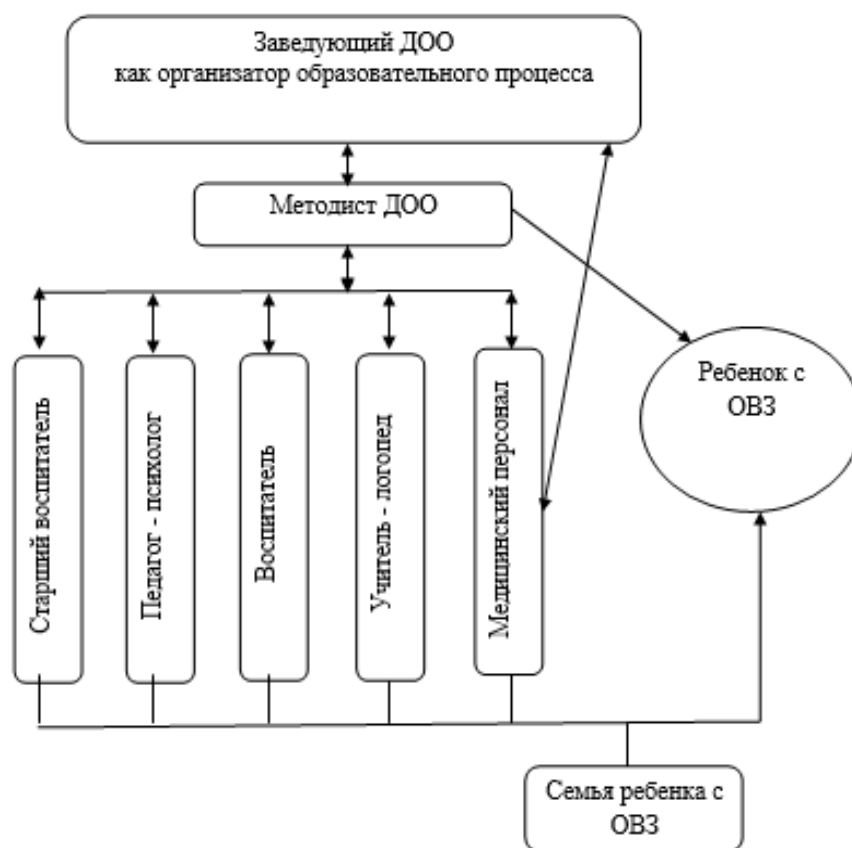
Заведующий ДОО
как организатор образовательного процесса

Методист ДОО

Старший воспитатель

Педагог - психолог

Воспитатель

Учитель - логопед

Медицинский персонал

Ребенок с ОВЗ

Семья ребенка с ОВЗ